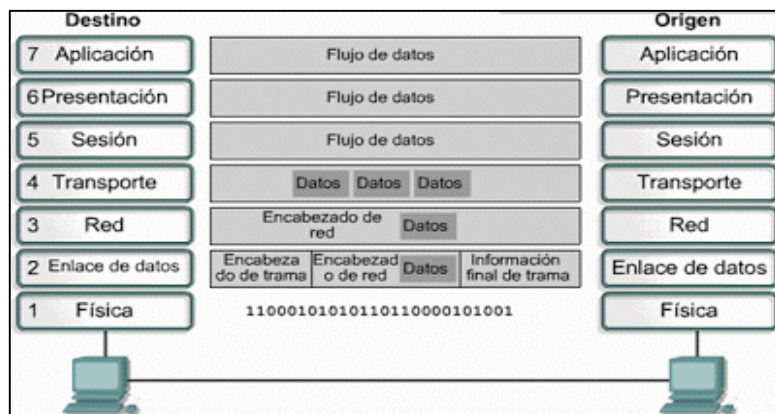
Destino

Origen

7 Aplicación

Flujo de datos

Aplicación

6 Presentación

Flujo de datos

Presentación

5 Sesión

Flujo de datos

Sesión

4 Transporte

Datos Datos Datos

Transporte

3 Red

Encabezado de red Datos

Red

2 Enlace de datos

Encabezado de trama | Encabezado de red | Datos | Información final de trama

Enlace de datos

1 Física

11000101010110110000101001

Física